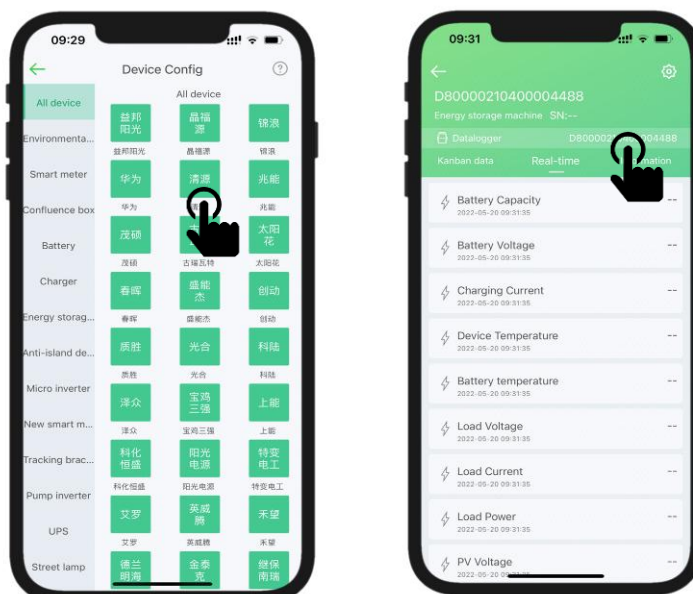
09:29

Device Config

All device
Environmenta...
Smart meter
Confluence box
Battery
Charger
Energy storag...
Anti-island de...
Micro inverter
New smart m...
Tracking brac...
Pump inverter
UPS
Street lamp

All device

益邦阳光 益邦阳光
晶福源 晶福源
锦浪 锦浪
华为 华为
清源
兆能 兆能
茂硕 茂硕
古瑞瓦特
太阳花 太阳花
春晖 春晖
盛能杰 盛能杰
创动 创动
质胜 质胜
光合 光合
科陆 科陆
泽众 泽众
宝鸡三强 宝鸡三强
上能 上能
科化恒盛 科化恒盛
阳光电源 阳光电源
特变电工 特变电工
艾罗 艾罗
英威腾 英威腾
禾望 禾望
德兰明海
金泰克
继保南瑞

09:31

D80000210400004488
Energy storage machine SN:--
Datalogger D800002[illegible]04488
Kanban data Real-time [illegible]tion

Battery Capacity --
2022-05-20 09:31:35
Battery Voltage --
2022-05-20 09:31:35
Charging Current --
2022-05-20 09:31:35
Device Temperature --
2022-05-20 09:31:35
Battery temperature --
2022-05-20 09:31:35
Load Voltage --
2022-05-20 09:31:35
Load Current --
2022-05-20 09:31:35
Load Power --
2022-05-20 09:31:35
PV Voltage --
2022-05-20 09:31:35